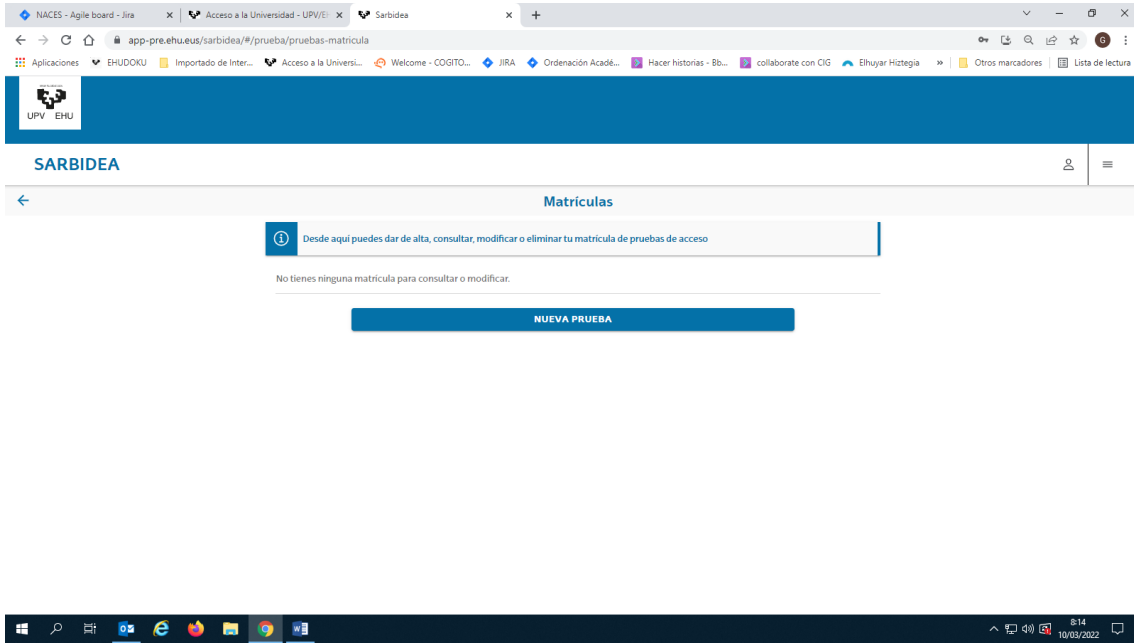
NACES - Agile board - Jira
Acceso a la Universidad - UPV/EH
Sarbidea
app-pre.ehu.eus/sarbidea/#/prueba/pruebas-matricula
Aplicaciones EHUDOKU Importado de Inter... Acceso a la Universi... Welcome - COGITO... JIRA Ordenación Acadé... Hacer historias - Bb... collaborate con CIG Elhuyar Hiztegia » Otros marcadores Lista de lectura

UPV EHU

SARBIDEA

Matrículas

Desde aquí puedes dar de alta, consultar, modificar o eliminar tu matrícula de pruebas de acceso

No tienes ninguna matrícula para consultar o modificar.

NUEVA PRUEBA

8:14
10/03/2022